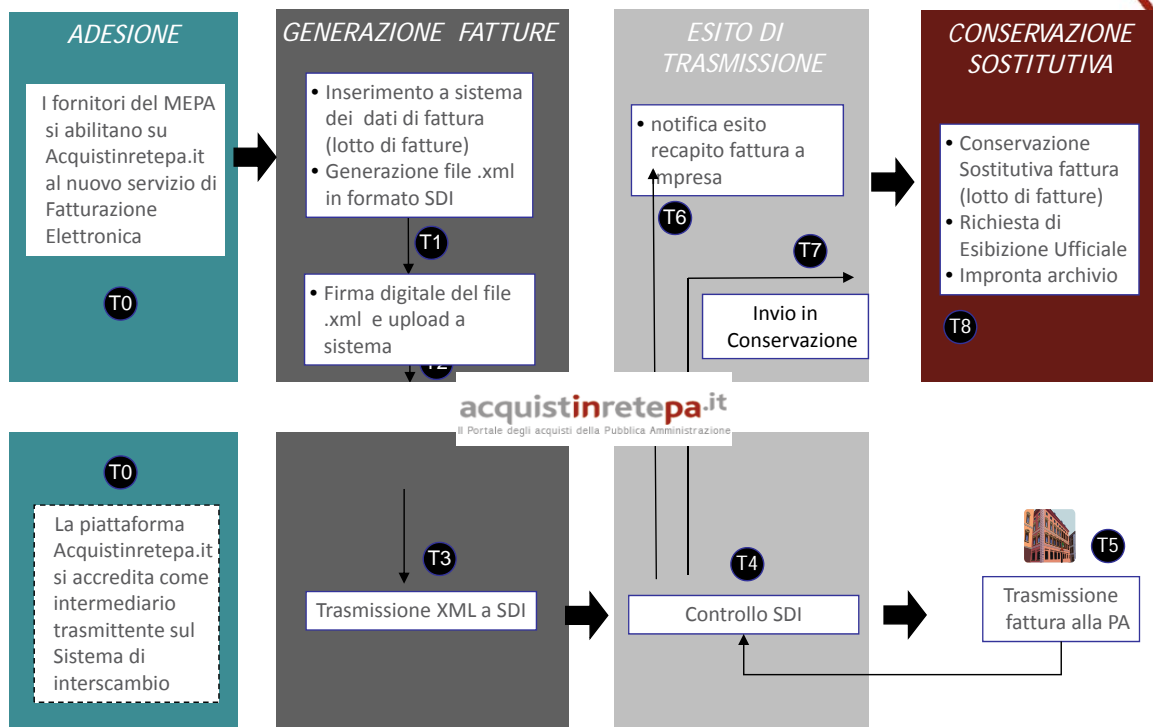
ADESIONE

I fornitori del MEPA si abilitano su Acquistinretepa.it al nuovo servizio di Fatturazione Elettronica

T0

GENERAZIONE FATTURE

• Inserimento a sistema dei dati di fattura (lotto di fatture)
• Generazione file .xml in formato SDI

T1

• Firma digitale del file .xml e upload a sistema

T2

ESITO DI TRASMISSIONE

• notifica esito recapito fattura a impresa

T6

T7

Invio in Conservazione

CONSERVAZIONE SOSTITUTIVA

• Conservazione Sostitutiva fattura (lotto di fatture)
• Richiesta di Esibizione Ufficiale
• Impronta archivio

T8

acquistinretepa.it
Il Portale degli acquisti della Pubblica Amministrazione

T0

La piattaforma Acquistinretepa.it si accredita come intermediario trasmittente sul Sistema di interscambio

T3

Trasmissione XML a SDI

T4

Controllo SDI

T5

Trasmissione fattura alla PA